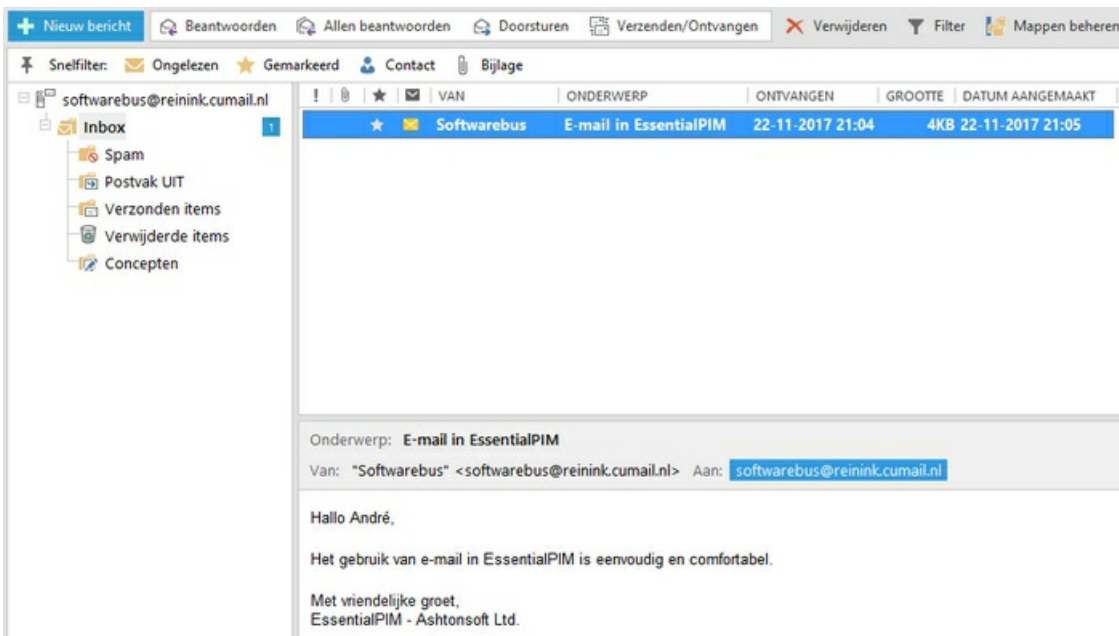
Nieuw bericht | Beantwoorden | Allen beantwoorden | Doorsturen | Verzenden/Ontvangen | Verwijderen | Filter | Mappen beheren

Snelfilter: Ongelezen | Gemarkeerd | Contact | Bijlage

softwarebus@reinink.cumail.nl
Inbox 1
Spam
Postvak UIT
Verzonden items
Verwijderde items
Concepten

| ! | | | VAN | ONDERWERP | ONTVANGEN | GROOTTE | DATUM AANGEMAAKT |
|---|---|---|---|---|---|---|---|
| | | | Softwarebus | E-mail in EssentialPIM | 22-11-2017 21:04 | 4KB | 22-11-2017 21:05 |

Onderwerp: E-mail in EssentialPIM
Van: "Softwarebus" <softwarebus@reinink.cumail.nl> Aan: softwarebus@reinink.cumail.nl

Hallo André,

Het gebruik van e-mail in EssentialPIM is eenvoudig en comfortabel.

Met vriendelijke groet,
EssentialPIM - Ashtonsoft Ltd.